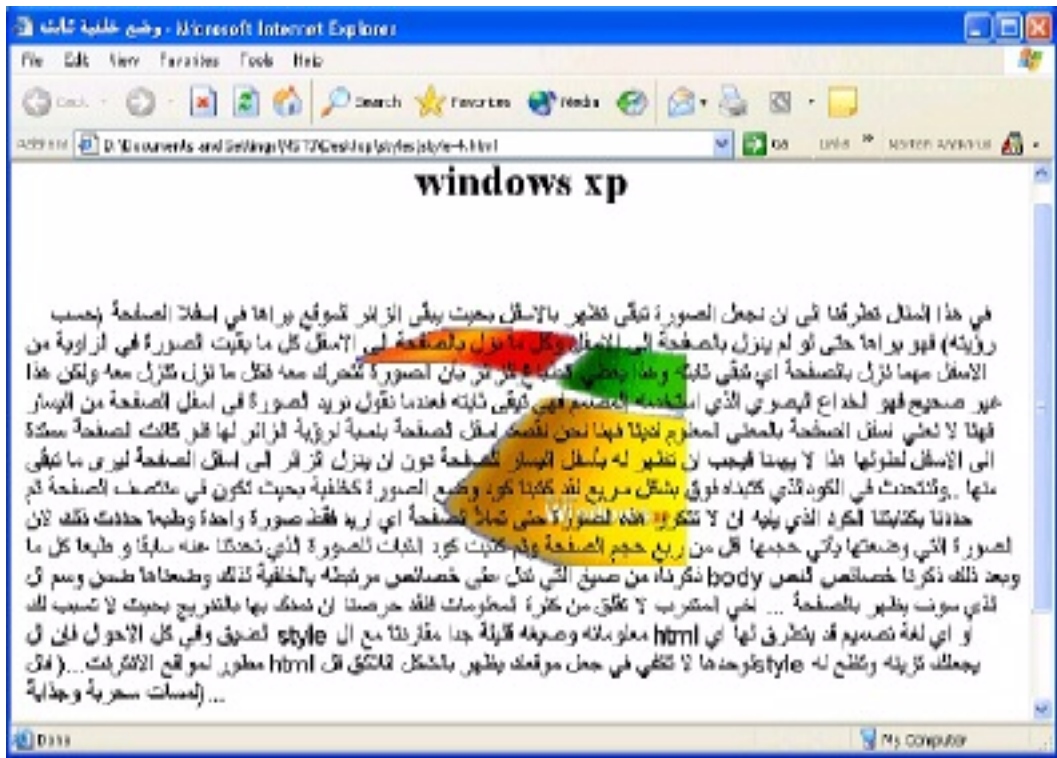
وضع خلفية ثابتة - Microsoft Internet Explorer

File Edit View Favorites Tools Help

Back Search Favorites Media

Address D:\Documents and Settings\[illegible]\Desktop\styles\style-4.html Go Links Norton AntiVirus

windows xp

في هذا المثال تطرقنا الى ان نجعل الصورة تبقى تظهر بالاسفل بحيث يبقى الزائر للموقع يراها في اسفلت الصفحة (بحسب رؤيته) فهو يراها حتى لو لم ينزل بالصفحة الى الاسفل وكل ما نزل بالصفحة الى الاسفل كل ما بقيت الصورة في الزاوية من الاسفل مهما نزل بالصفحة اي تبقى ثابتة وهذا يعطي انطباع للزائر بان الصورة تتحرك معه فكل ما نزل نزلت معه ولكن هذا غير صحيح فهو الخداع البصري الذي استخدمه المصمم فهي تبقى ثابته فعندما نقول نريد الصورة في اسفل الصفحة من اليسار فهنا لا نعني نسق الصفحة بالمعنى المعلوم لدينا فهنا نحن نقصد اسفل الصفحة بالنسبة لرؤية الزائر لها فلو كانت الصفحة ممتدة الى الاسفل لطولها هذا لا يهمنا فيجب ان تظهر له بأسفل اليسار للصفحة دون ان ينزل الزائر الى اسفل الصفحة ليرى ما تبقى منها ...ولنتحدث في الكود الذي كتبناه فوق بشكل سريع لقد كتبنا كود وضع الصورة كخلفية بحيث تكون في منتصف الصفحة ثم حددنا بكتابتنا الكود الذي يليه ان لا تتكرر هذه الصورة اي نريد فقط صورة واحدة وطبعا حددت ذلك لان الصورة التي وضعتها يأتي حجمها اقل من ربع حجم الصفحة وثم كتبت كود الثبات للصورة الذي تحدثنا عنه سابقاً و طبعا كل ما وبعد ذلك ذكرنا خصائص النص body ذكرنا من صيغ التي تدل على خصائص مرتبطة بالخلفية لذلك وضعناها ضمن وسم ال الذي سوف يظهر بالصفحة ... نحن المتدرب لا تقلق من كثرة المعلومات فلقد حرصنا ان نمدك بها بالتدريج بحيث لا تسبب لك او اي لغة تصميم قد يتطرق لها اي html معلوماته وصيغه قليلة جدا مقارنتا مع ال style لضيق وفي كل الاحوال فان ال يجعلك تزينه وتلبس له style فلوحدها لا تكفي في جعل موقعك يظهر بالشكل اللائق فال html مطور لمواقع الانترنت...( فال ...لمسات سحرية وجذابة)

Done My Computer